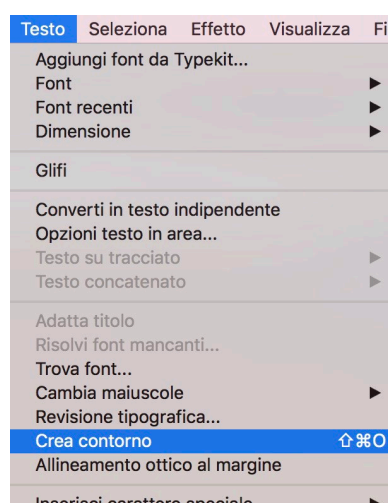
Testo Seleziona Effetto Visualizza Fi

Aggiungi font da Typekit...
Font
Font recenti
Dimensione

Glifi

Converti in testo indipendente
Opzioni testo in area...
Testo su tracciato
Testo concatenato

Adatta titolo
Risolvi font mancanti...
Trova font...
Cambia maiuscole
Revisione tipografica...
Crea contorno ⇧⌘O
Allineamento ottico al margine

Inserisci carattere speciale